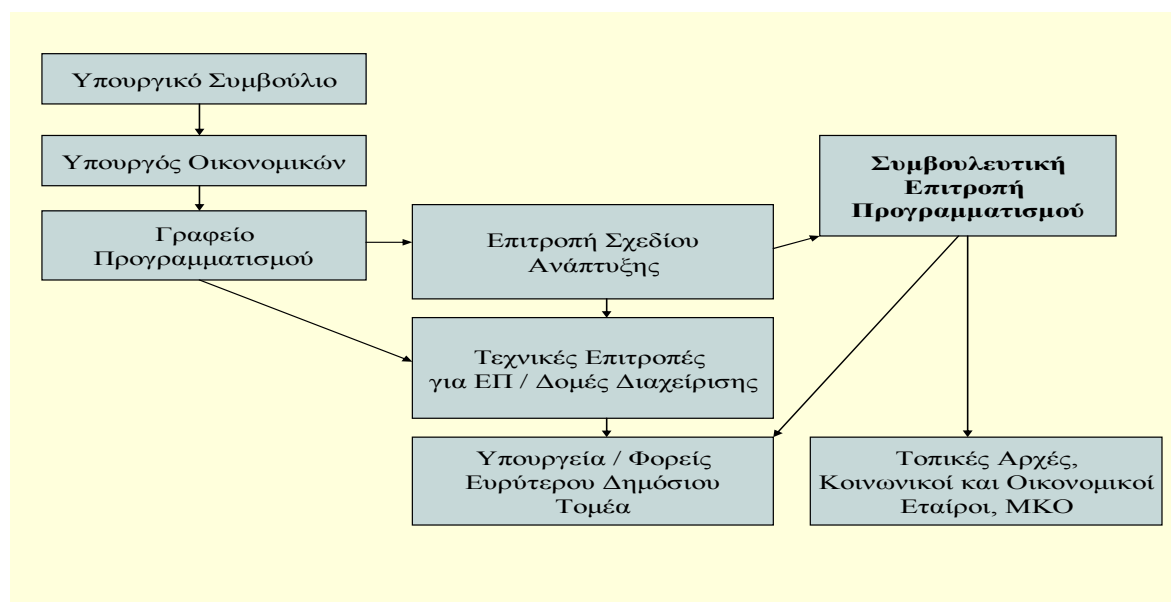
Υπουργικό Συμβούλιο

Υπουργός Οικονομικών

Γραφείο Προγραμματισμού

Επιτροπή Σχεδίου Ανάπτυξης

Συμβουλευτική Επιτροπή Προγραμματισμού

Τεχνικές Επιτροπές για ΕΠ / Δομές Διαχείρισης

Υπουργεία / Φορείς Ευρύτερου Δημόσιου Τομέα

Τοπικές Αρχές, Κοινωνικοί και Οικονομικοί Εταίροι, ΜΚΟ